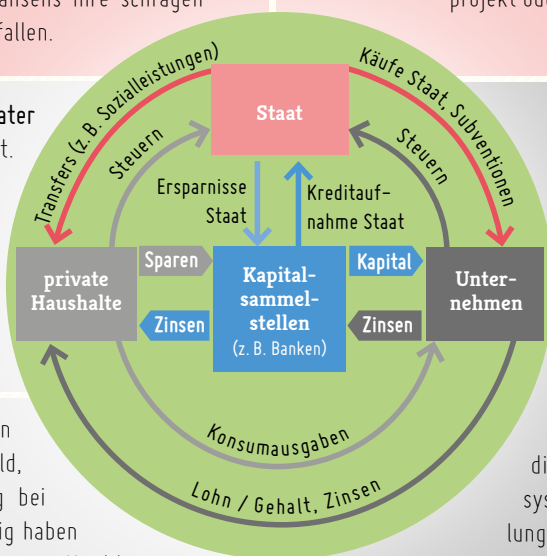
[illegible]ansens ihre schrägen
fallen.

projekt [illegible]

ater
t.

Staat

Transfers (z. B. Sozialleistungen)

Käufe Staat, Subventionen

Steuern

Steuern

Ersparnisse Staat

Kreditaufnahme Staat

private Haushalte

Sparen

Zinsen

Kapitalsammelstellen
(z. B. Banken)

Kapital

Zinsen

Unternehmen

Konsumausgaben

Lohn / Gehalt, Zinsen

n
ld,
g bei
ig haben

di
sys
lung